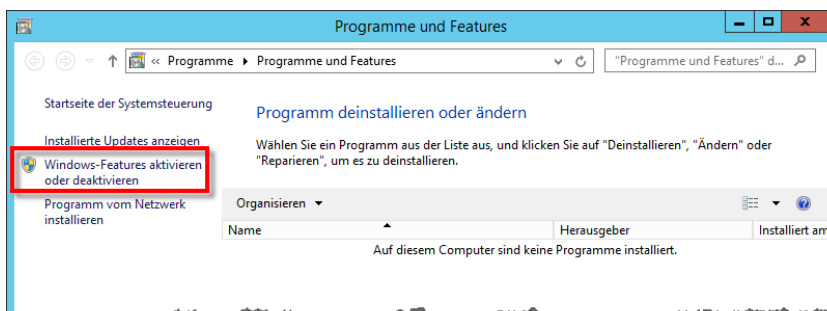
Programme und Features

« Programme ▸ Programme und Features

"Programme und Features" d...

Startseite der Systemsteuerung

Installierte Updates anzeigen

Windows-Features aktivieren oder deaktivieren

Programm vom Netzwerk installieren

Programm deinstallieren oder ändern

Wählen Sie ein Programm aus der Liste aus, und klicken Sie auf "Deinstallieren", "Ändern" oder "Reparieren", um es zu deinstallieren.

Organisieren ▾

| Name | Herausgeber | Installiert am |
|---|---|---|
| Auf diesem Computer sind keine Programme installiert. | | |